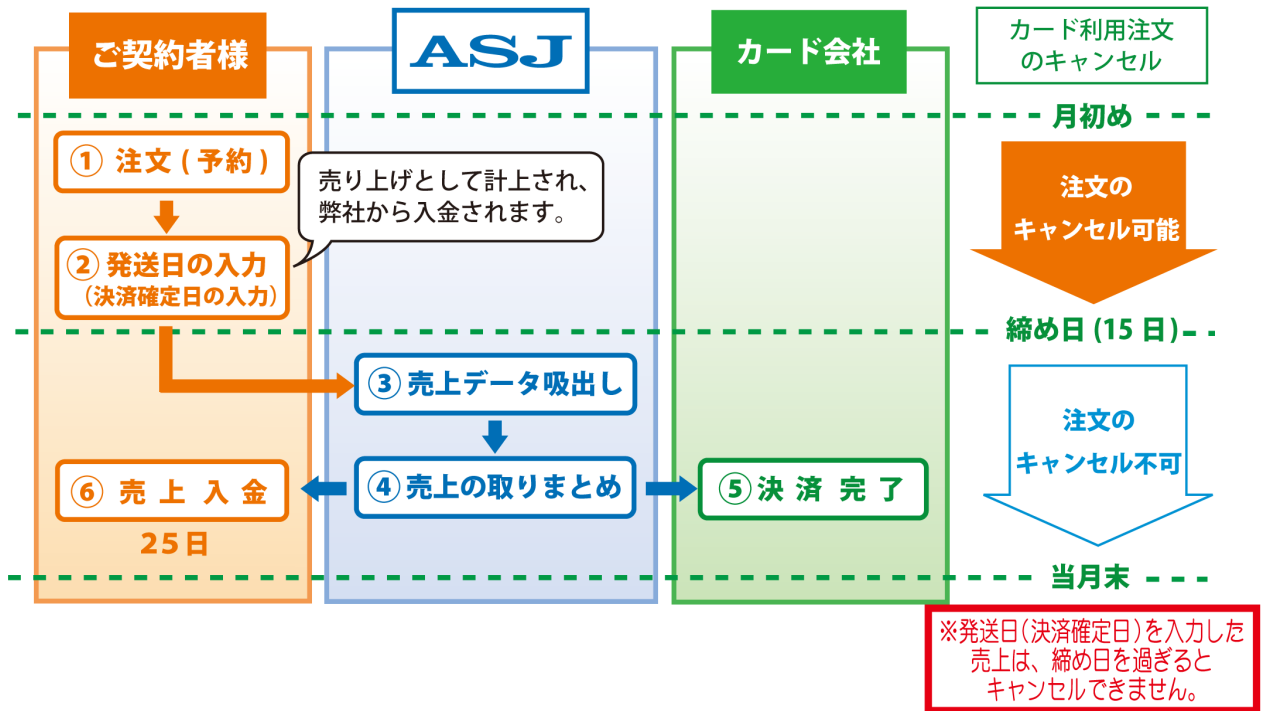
ご契約者様

ASJ

カード会社

カード利用注文のキャンセル

月初め

① 注文 ( 予約 )

売り上げとして計上され、弊社から入金されます。

② 発送日の入力
（決済確定日の入力）

注文のキャンセル可能

締め日 (15 日)

③ 売上データ吸出し

注文のキャンセル不可

④ 売上の取りまとめ

⑤ 決済完了

⑥ 売上入金

25日

当月末

※発送日（決済確定日）を入力した売上は、締め日を過ぎるとキャンセルできません。